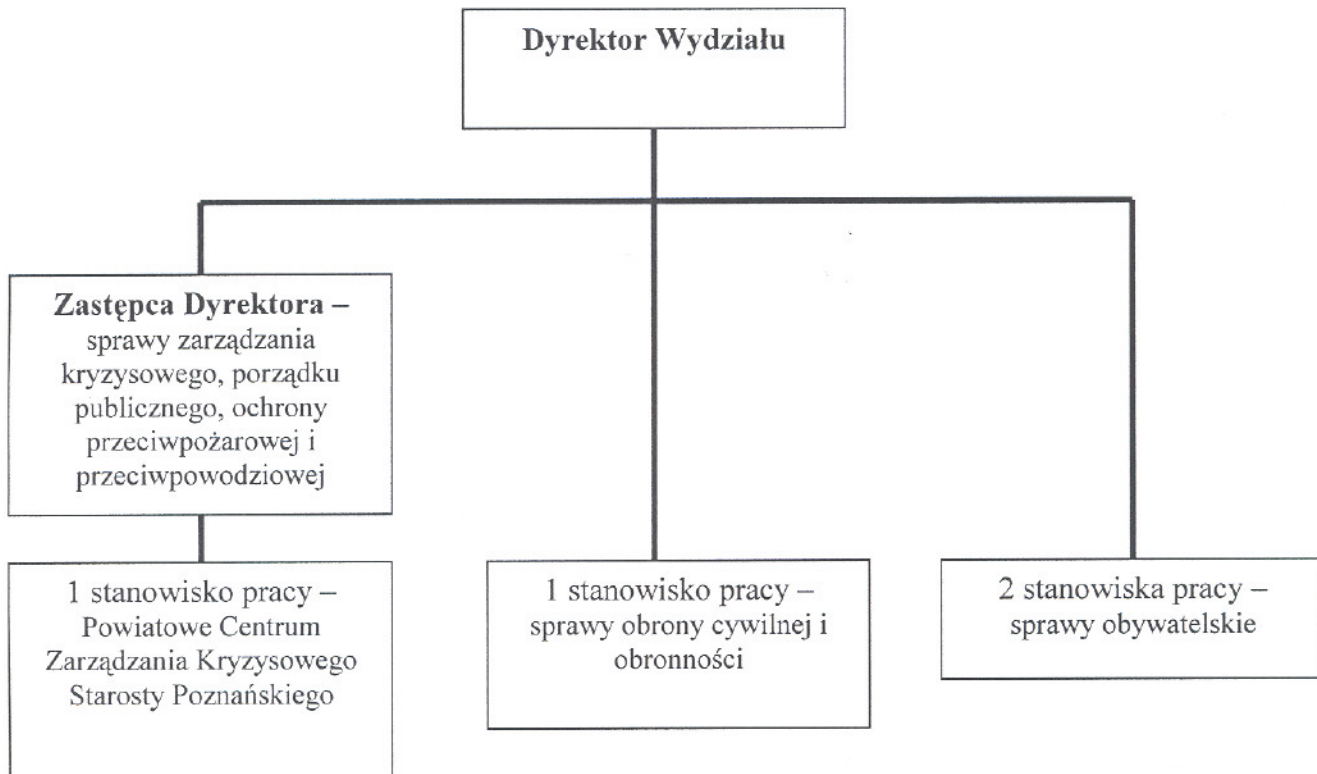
Dyrektor Wydziału

Zastępca Dyrektora – sprawy zarządzania kryzysowego, porządku publicznego, ochrony przeciwpożarowej i przeciwpowodziowej

1 stanowisko pracy – Powiatowe Centrum Zarządzania Kryzysowego Starosty Poznańskiego

1 stanowisko pracy – sprawy obrony cywilnej i obronności

2 stanowiska pracy – sprawy obywatelskie